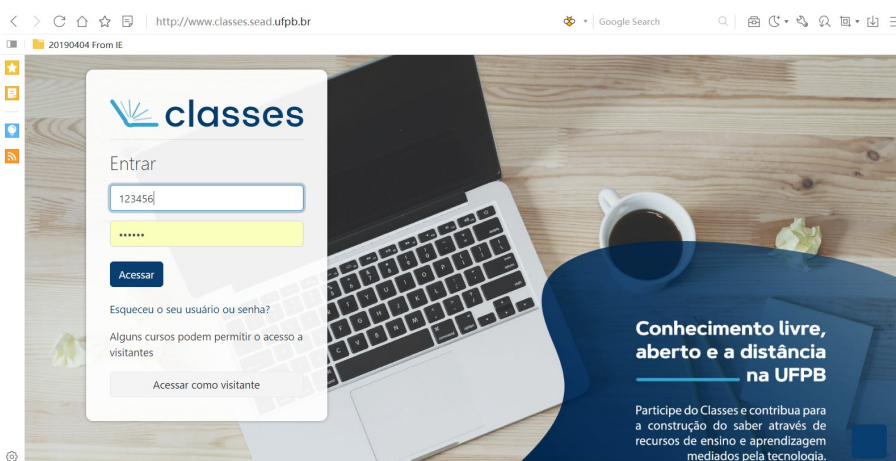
http://www.classes.sead.ufpb.br

Google Search

20190404 From IE

classes

Entrar

123456

••••••

Acessar

Esqueceu o seu usuário ou senha?

Alguns cursos podem permitir o acesso a visitantes

Acessar como visitante

Conhecimento livre, aberto e a distância na UFPB

Participe do Classes e contribua para a construção do saber através de recursos de ensino e aprendizagem mediados pela tecnologia.